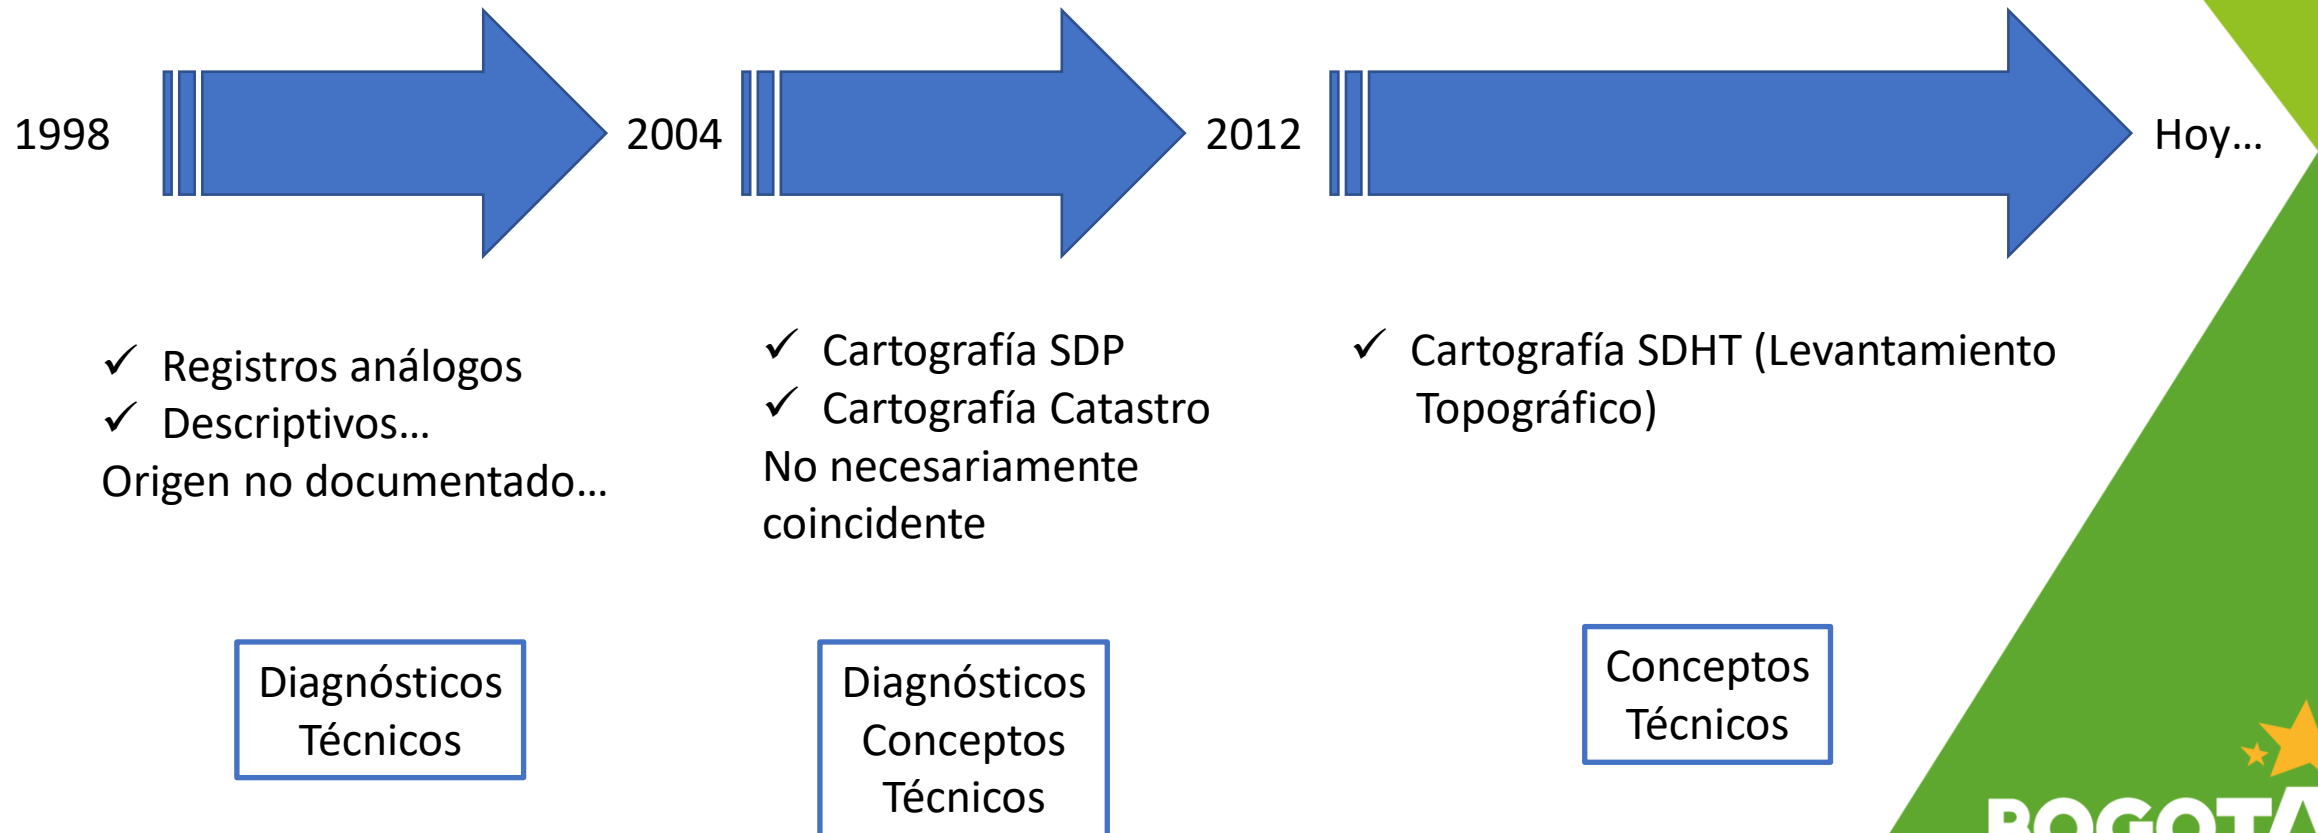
1998

2004

2012

Hoy…

✓ Registros análogos
✓ Descriptivos…
Origen no documentado…

✓ Cartografía SDP
✓ Cartografía Catastro
No necesariamente coincidente

✓ Cartografía SDHT (Levantamiento Topográfico)

Diagnósticos Técnicos

Diagnósticos Conceptos Técnicos

Conceptos Técnicos

BOGOTA